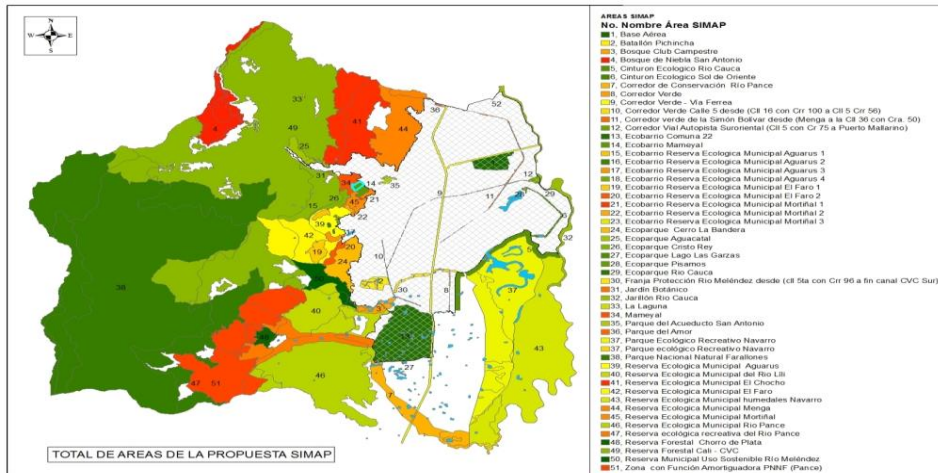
N
W E
S

33
4
49
41
44
36
52
25
31
34
14
35
15
26
45
21
9
11
12
29
39
42
17
20
19
24
10
32
38
30
8
40
37
43
46
47
51
27
7

TOTAL DE AREAS DE LA PROPUESTA SIMAP

AREAS SIMAP
No. Nombre Área SIMAP
1, Base Aérea
2, Batallón Pichincha
3, Bosque Club Campestre
4, Bosque de Niebla San Antonio
5, Cinturon Ecologico Rio Cauca
6, Cinturon Ecologico Sol de Oriente
7, Corredor de Conservación Río Pance
8, Corredor Verde
9, Corredor Verde - Via Ferrea
10, Corredor Verde Calle 5 desde (Cll 16 con Crr 100 a Cll 5 Crr 56)
11, Corredor verde de la Simón Bolivar desde (Menga a la Cll 36 con Cra. 50)
12, Corredor Vial Autopista Suroriental (Cll 5 con Cr 75 a Puerto Mallarino)
13, Ecobarrio Comuna 22
14, Ecobarrio Mameyal
15, Ecobarrio Reserva Ecologica Municipal Aguarus 1
16, Ecobarrio Reserva Ecologica Municipal Aguarus 2
17, Ecobarrio Reserva Ecologica Municipal Aguarus 3
18, Ecobarrio Reserva Ecologica Municipal Aguarus 4
19, Ecobarrio Reserva Ecologica Municipal El Faro 1
20, Ecobarrio Reserva Ecologica Municipal El Faro 2
21, Ecobarrio Reserva Ecologica Municipal Mortiñal 1
22, Ecobarrio Reserva Ecologica Municipal Mortiñal 2
23, Ecobarrio Reserva Ecologica Municipal Mortiñal 3
24, Ecoparque Cerro La Bandera
25, Ecoparque Aguacatal
26, Ecoparque Cristo Rey
27, Ecoparque Lago Las Garzas
28, Ecoparque Pisamos
29, Ecoparque Rio Cauca
30, Franja Protección Rio Meléndez desde (cll 5ta con Crr 96 a fin canal CVC Sur)
31, Jardín Botánico
32, Jarillón Rio Cauca
33, La Laguna
34, Mameyal
35, Parque del Acueducto San Antonio
36, Parque del Amor
37, Parque Ecológico Recreativo Navarro
37, Parque ecológico Recreativo Navarro
38, Parque Nacional Natural Farallones
39, Reserva Ecologica Municipal Aguarus
40, Reserva Ecologica Municipal del Rio Lili
41, Reserva Ecologica Municipal El Chocho
42, Reserva Ecologica Municipal El Faro
43, Reserva Ecologica Municipal humedales Navarro
44, Reserva Ecologica Municipal Menga
45, Reserva Ecologica Municipal Mortiñal
46, Reserva Ecologica Municipal Rio Pance
47, Reserva ecologica recreativa del Rio Pance
48, Reserva Forestal Chorro de Plata
49, Reserva Forestal Cali - CVC
50, Reserva Municipal Uso Sostenible Rio Meléndez
51, Zona con Función Amortiguadora PNNF (Pance)